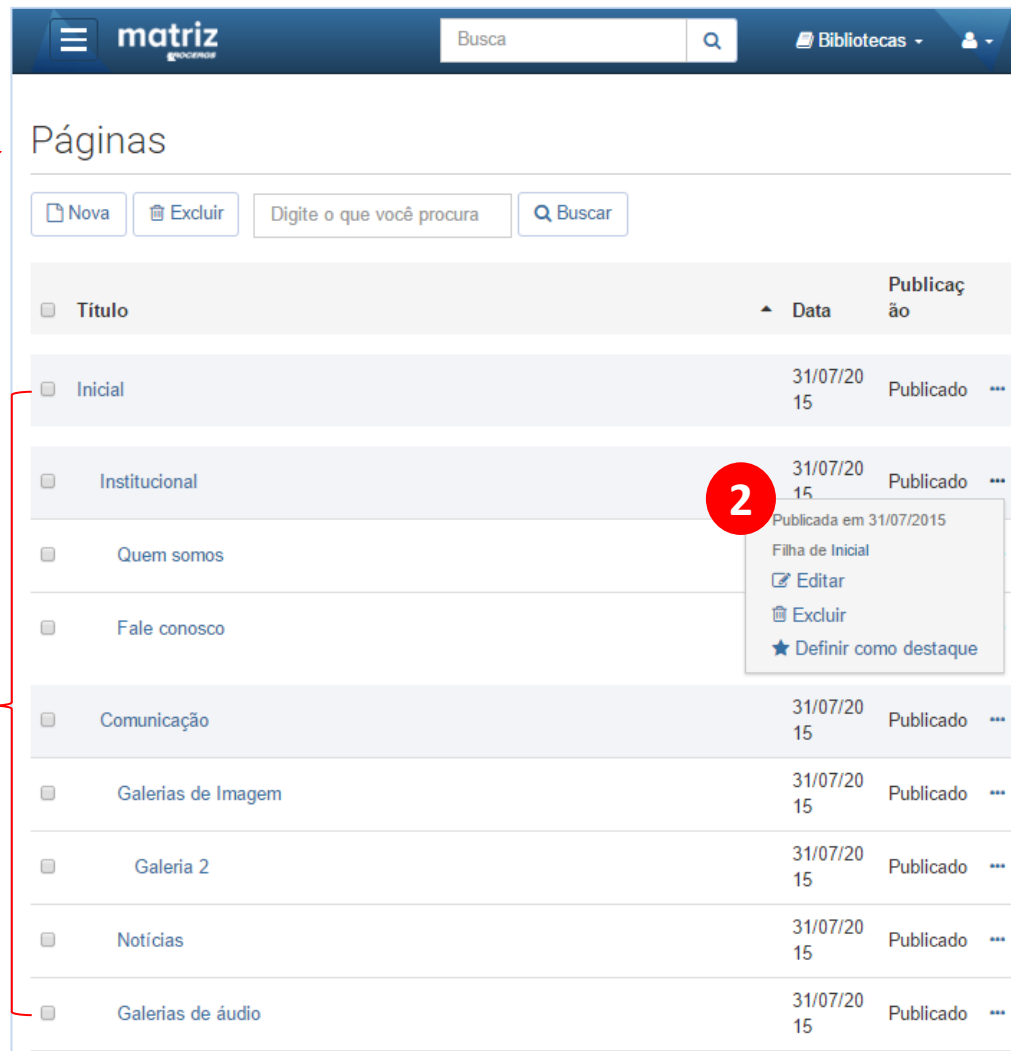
matriz
PROCERGS

Busca

Bibliotecas

Páginas

Nova Excluir Digite o que você procura Buscar

| Título | Data | Publicação | |
|---|---|---|---|
| Inicial | 31/07/2015 | Publicado | ••• |
| Institucional | 31/07/2015 | Publicado | ••• |
| Quem somos | | | |
| Fale conosco | | | |
| Comunicação | 31/07/2015 | Publicado | ••• |
| Galerias de Imagem | 31/07/2015 | Publicado | ••• |
| Galeria 2 | 31/07/2015 | Publicado | ••• |
| Notícias | 31/07/2015 | Publicado | ••• |
| Galerias de áudio | 31/07/2015 | Publicado | ••• |

2

Publicada em 31/07/2015
Filha de Inicial
Editar
Excluir
Definir como destaque